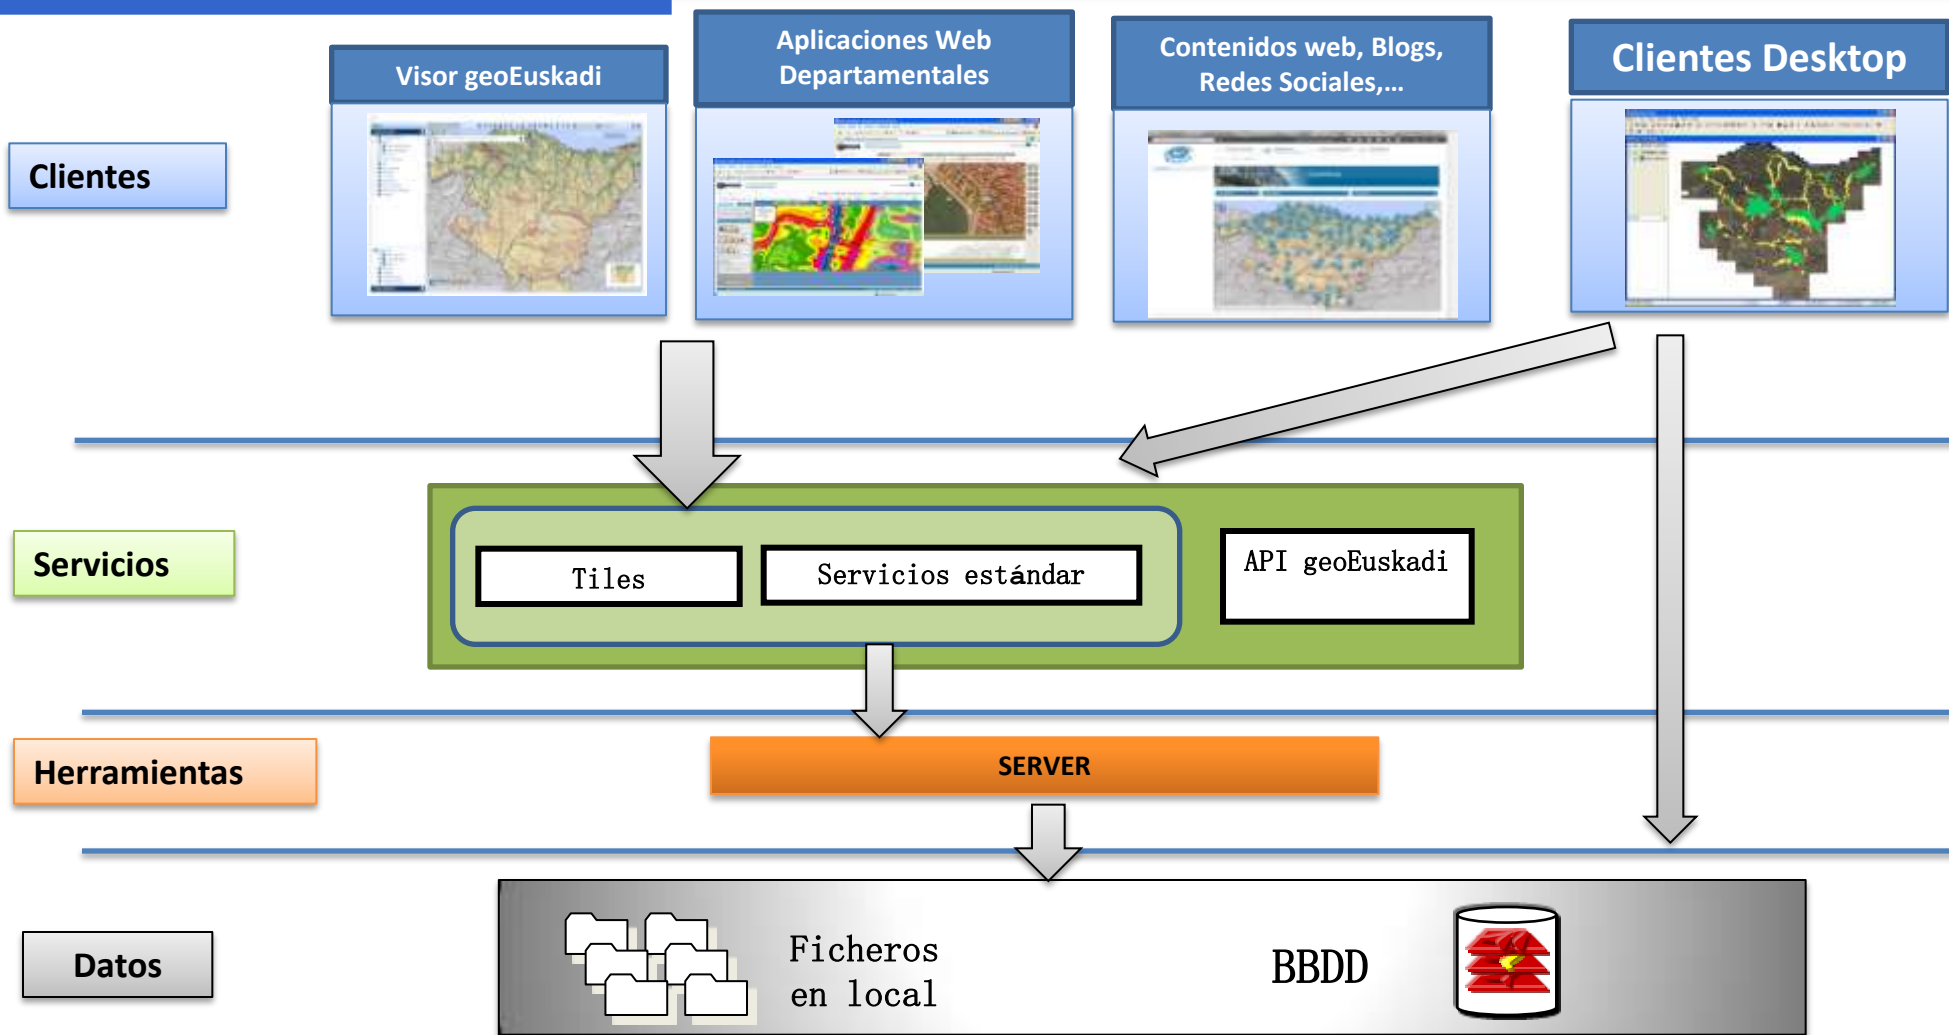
Visor geoEuskadi

Aplicaciones Web Departamentales

Contenidos web, Blogs, Redes Sociales,...

Clientes Desktop

Clientes

Servicios

Tiles

Servicios estándar

API geoEuskadi

Herramientas

SERVER

Datos

Ficheros en local

BBDD